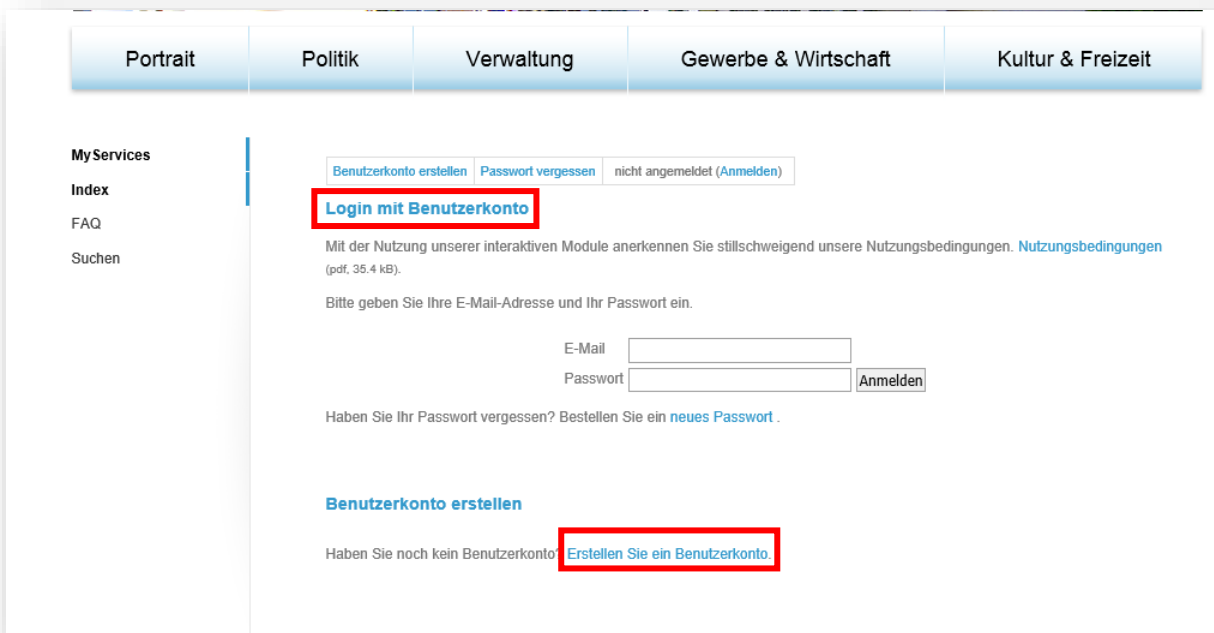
Portrait | Politik | Verwaltung | Gewerbe & Wirtschaft | Kultur & Freizeit

MyServices
Index
FAQ
Suchen

Benutzerkonto erstellen | Passwort vergessen | nicht angemeldet (Anmelden)

Login mit Benutzerkonto

Mit der Nutzung unserer interaktiven Module anerkennen Sie stillschweigend unsere Nutzungsbedingungen. Nutzungsbedingungen (pdf, 35.4 kB).

Bitte geben Sie Ihre E-Mail-Adresse und Ihr Passwort ein.

E-Mail
Passwort
Anmelden

Haben Sie Ihr Passwort vergessen? Bestellen Sie ein neues Passwort .

Benutzerkonto erstellen

Haben Sie noch kein Benutzerkonto? Erstellen Sie ein Benutzerkonto.